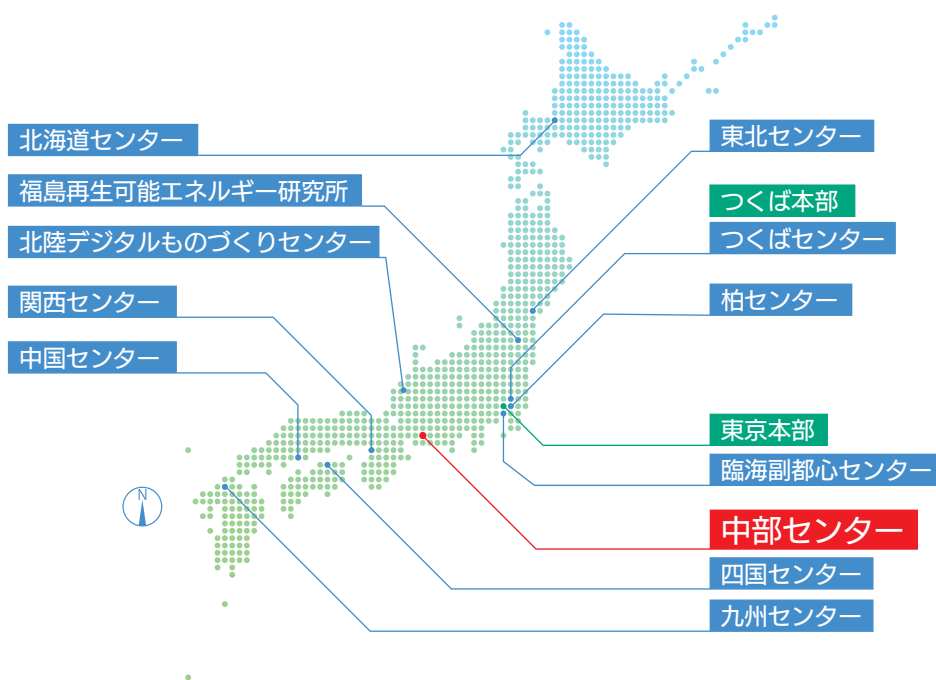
北海道センター

福島再生可能エネルギー研究所

北陸デジタルものづくりセンター

関西センター

中国センター

N

東北センター

つくば本部

つくばセンター

柏センター

東京本部

臨海副都心センター

中部センター

四国センター

九州センター